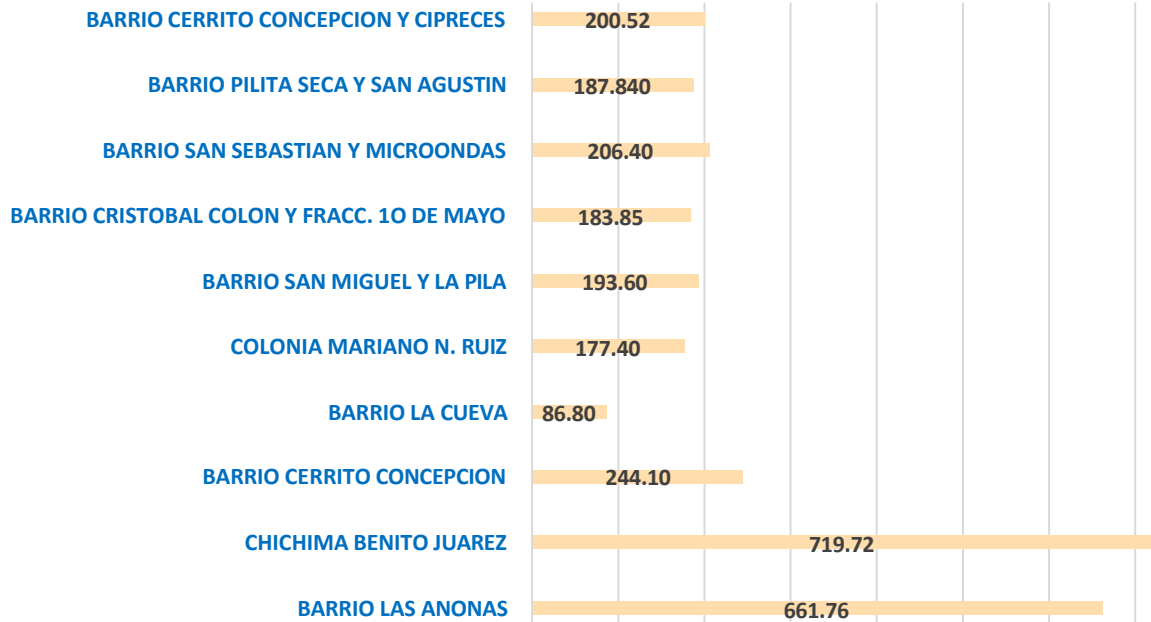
BARRIO CERRITO CONCEPCION Y CIPRECES 200.52

BARRIO PILITA SECA Y SAN AGUSTIN 187.840

BARRIO SAN SEBASTIAN Y MICROONDAS 206.40

BARRIO CRISTOBAL COLON Y FRACC. 1O DE MAYO 183.85

BARRIO SAN MIGUEL Y LA PILA 193.60

COLONIA MARIANO N. RUIZ 177.40

BARRIO LA CUEVA 86.80

BARRIO CERRITO CONCEPCION 244.10

CHICHIMA BENITO JUAREZ 719.72

BARRIO LAS ANONAS 661.76